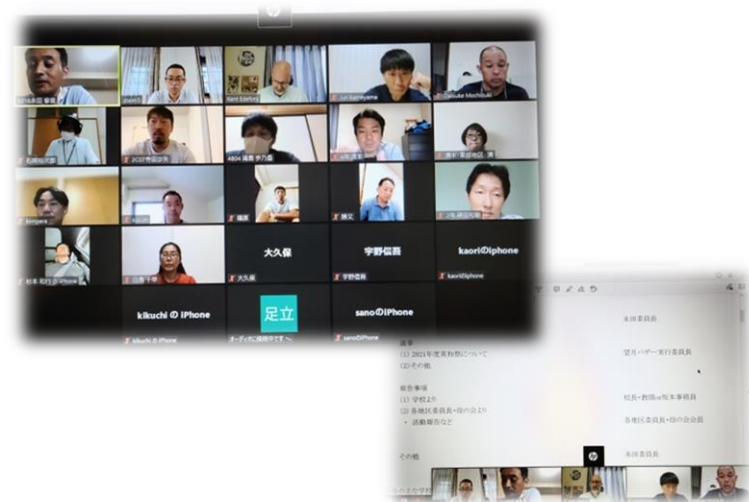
Kent Sterling
Jun Sumiyama
Daisuke Mochizuki
大久保
宇野信嗣
kaoriのiPhone
大久保
宇野信嗣
kaoriのiphone
kikuchi の iPhone
足立
sanoのiPhone
kikuchi の iPhone
sanoのiPhone
本田委員長
議事
(1) 2021年度実施について
(2) その他
望月バザー実行委員長
報告事項
(1) 学校より
(2) 各地区委員長・母の会より
・活動報告など
校長・教頭or松本事務長
各地区委員長・母の会会長
その他
本田委員長